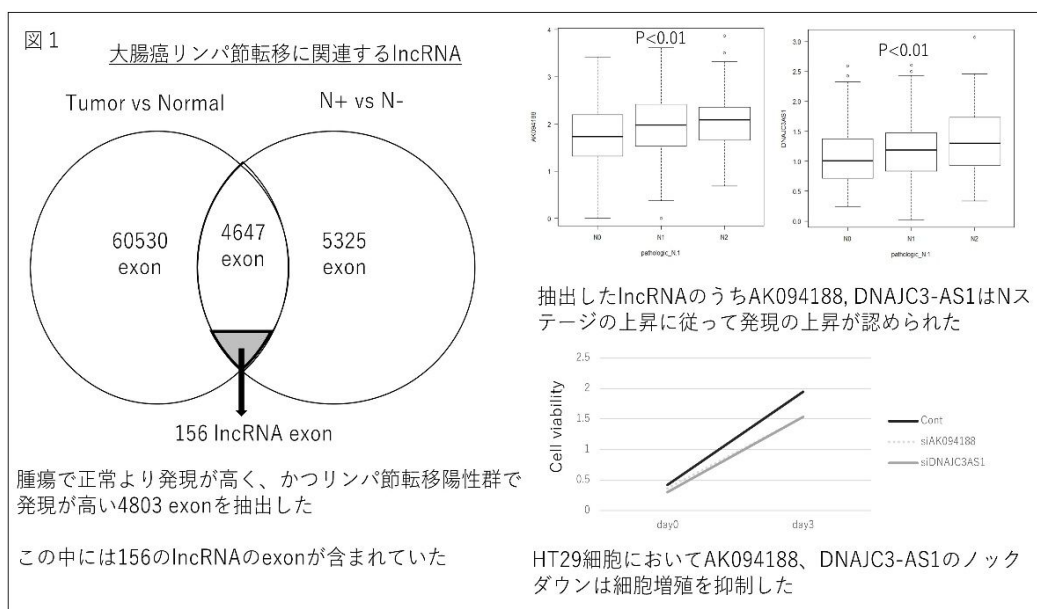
図1

大腸癌リンパ節転移に関連するlncRNA

Tumor vs Normal

N+ vs N-

60530 exon

4647 exon

5325 exon

156 lncRNA exon

腫瘍で正常より発現が高く、かつリンパ節転移陽性群で発現が高い4803 exonを抽出した

この中には156のlncRNAのexonが含まれていた

| 4 | 3 | 2 | 1 | 0 |

P<0.01

AK094188

N0 N1 N2

pathologic_N.1

3.0 2.5 2.0 1.5 1.0 0.5 0.0

P<0.01

DNAJC3AS1

N0 N1 N2

pathologic_N.1

抽出したlncRNAのうちAK094188, DNAJC3-AS1はNステージの上昇に従って発現の上昇が認められた

2.5 2 1.5 1 0.5 0

Cell viability

day0 day3

Cont

siAK094188

siDNAJC3AS1

HT29細胞においてAK094188、DNAJC3-AS1のノックダウンは細胞増殖を抑制した